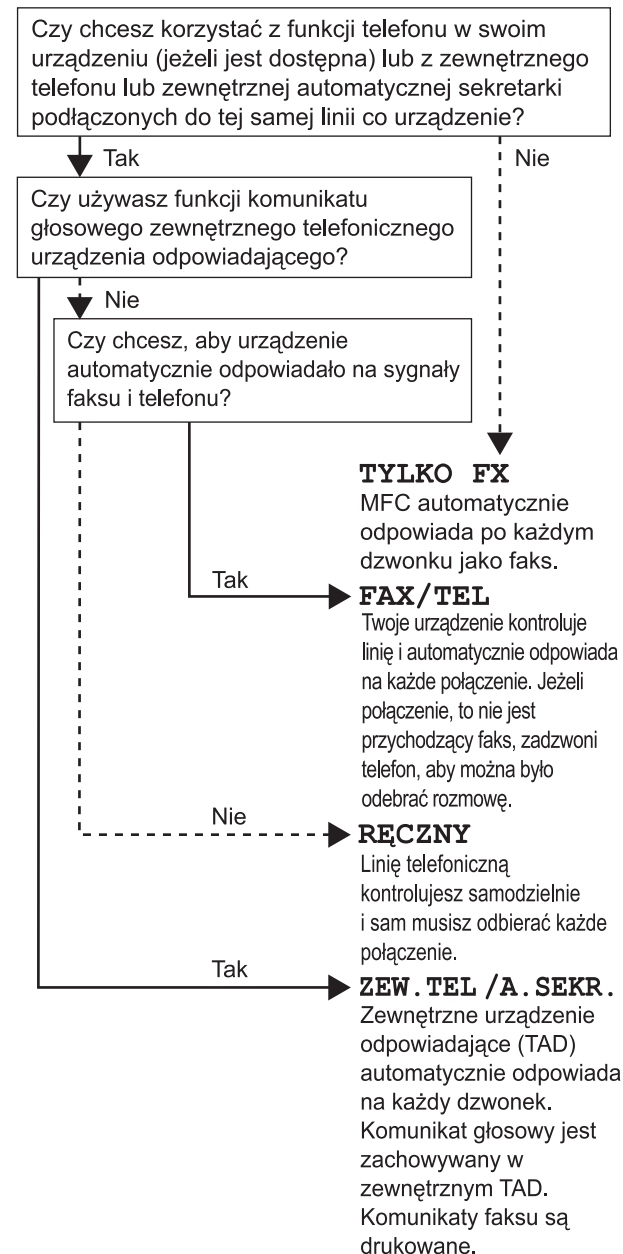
Czy chcesz korzystać z funkcji telefonu w swoim urządzeniu (jeżeli jest dostępna) lub z zewnętrznego telefonu lub zewnętrznej automatycznej sekretarki podłączonych do tej samej linii co urządzenie?

Tak

Nie

Czy używasz funkcji komunikatu głosowego zewnętrznego telefonicznego urządzenia odpowiadającego?

Nie

Czy chcesz, aby urządzenie automatycznie odpowiadało na sygnały faksu i telefonu?

TYLKO FX
MFC automatycznie odpowiada po każdym dzwonku jako faks.

Tak

FAX/TEL
Twoje urządzenie kontroluje linię i automatycznie odpowiada na każde połączenie. Jeżeli połączenie, to nie jest przychodzący faks, zadzwoni telefon, aby można było odebrać rozmowę.

Nie

RĘCZNY
Linię telefoniczną kontrolujesz samodzielnie i sam musisz odbierać każde połączenie.

Tak

ZEW.TEL/A.SEKR.
Zewnętrzne urządzenie odpowiadające (TAD) automatycznie odpowiada na każdy dzwonek. Komunikat głosowy jest zachowywany w zewnętrznym TAD. Komunikaty faksu są drukowane.